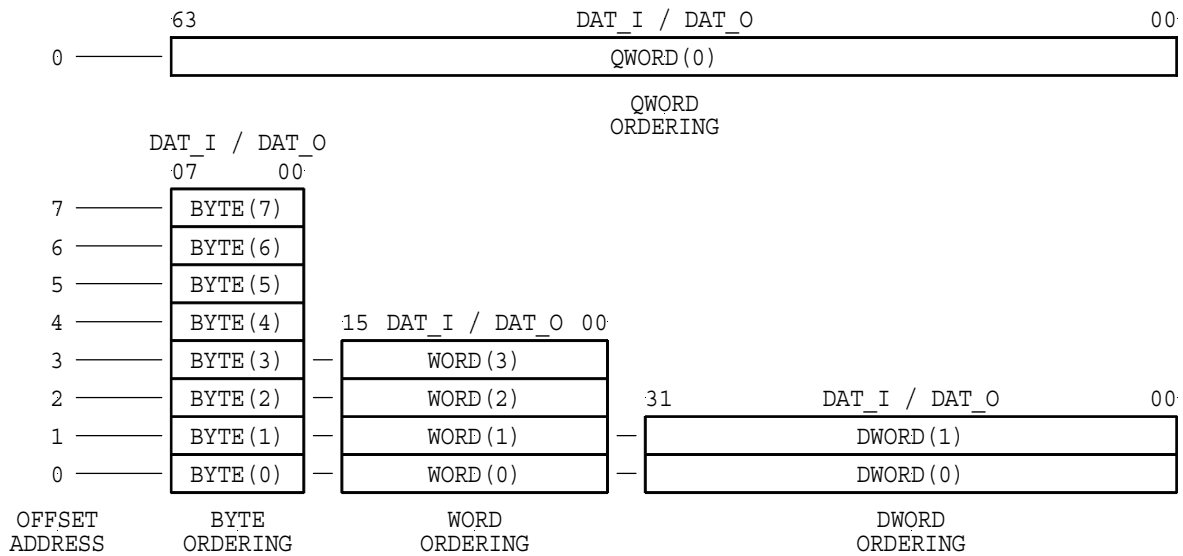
63 DAT_I / DAT_O 00

0 QWORD(0)

QWORD ORDERING

DAT_I / DAT_O
07 00

7 BYTE(7)
6 BYTE(6)
5 BYTE(5)
4 BYTE(4)
3 BYTE(3)
2 BYTE(2)
1 BYTE(1)
0 BYTE(0)

15 DAT_I / DAT_O 00

WORD(3)
WORD(2)
WORD(1)
WORD(0)

31 DAT_I / DAT_O 00

DWORD(1)
DWORD(0)

OFFSET ADDRESS

BYTE ORDERING

WORD ORDERING

DWORD ORDERING